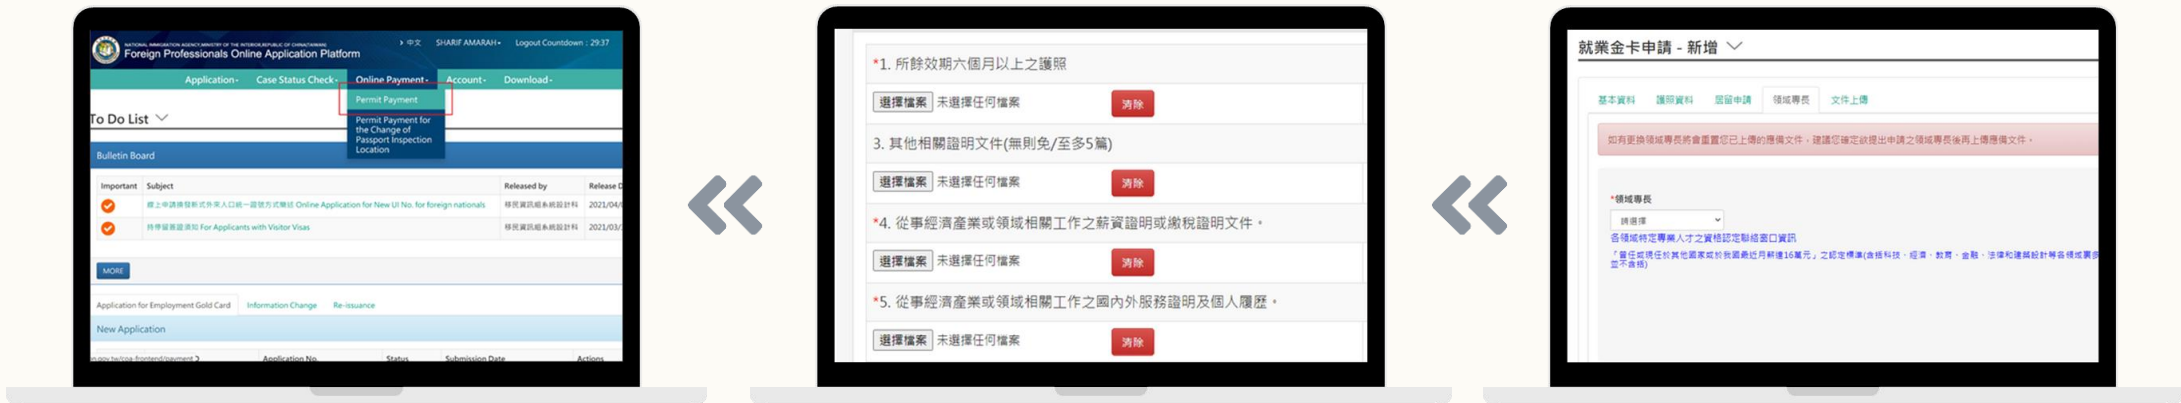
NATIONAL IMMIGRATION AGENCY, MINISTRY OF THE INTERIOR, REPUBLIC OF CHINA (TAIWAN)
Foreign Professionals Online Application Platform

› 中文 SHARIF AMARAH▾ Logout Countdown : 29:37

Application▾ Case Status Check▾ Online Payment▾ Account▾ Download▾

Permit Payment

Permit Payment for the Change of Passport Inspection Location

To Do List

Bulletin Board

| Important | Subject | Released by | Release D |
|---|---|---|---|
| | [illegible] Online Application for New UI No. for foreign nationals | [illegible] | 2021/04/ |
| | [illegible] For Applicants with Visitor Visas | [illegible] | 2021/03/ |

MORE

Application for Employment Gold Card Information Change Re-issuance

New Application

| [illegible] | Application No. | Status | Submission Date | Actions |
|---|---|---|---|---|

«

*1. 所餘效期六個月以上之護照

選擇檔案 未選擇任何檔案 清除

3. 其他相關證明文件(無則免/至多5篇)

選擇檔案 未選擇任何檔案 清除

*4. 從事經濟產業或領域相關工作之薪資證明或繳稅證明文件。

選擇檔案 未選擇任何檔案 清除

*5. 從事經濟產業或領域相關工作之國內外服務證明及個人履歷。

選擇檔案 未選擇任何檔案 清除

«

就業金卡申請 - 新增

基本資料 護照資料 居留申請 領域專長 文件上傳

如有更換領域專長將會重置您已上傳的證備文件，建議您確定欲提出申請之領域專長後再上傳證備文件。

*領域專長

請選擇

各領域特定專業人才之資格認定聯絡窗口資訊

「曾任或現任於其他國家或於我國最近月薪達16萬元」之認定標準(含括科技、經濟、教育、金融、法律和建築設計等各領域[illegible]並不含括)